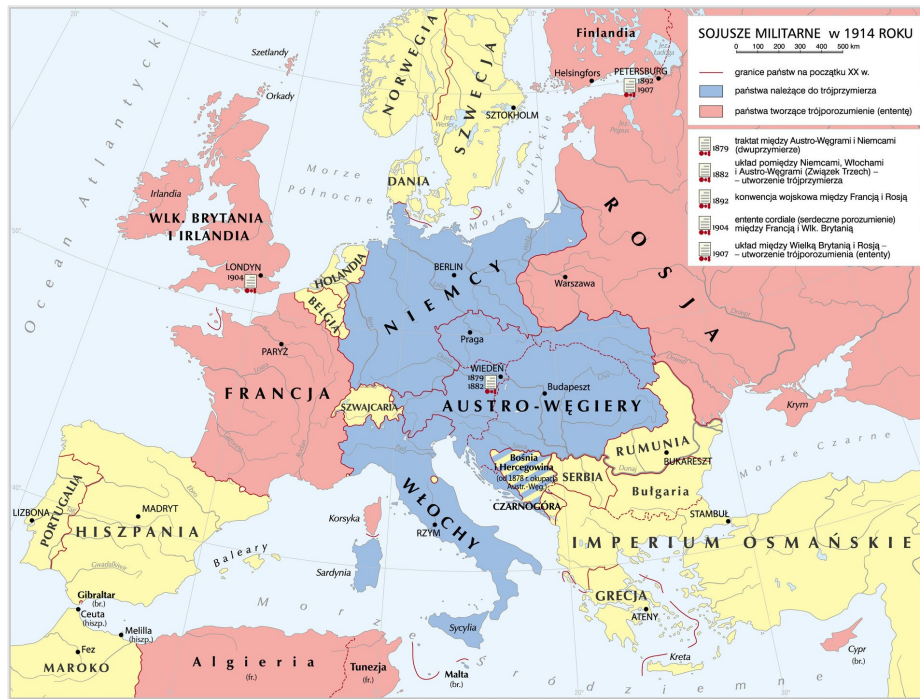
SOJUSZE MILITARNE w 1914 ROKU

0 100 200 300 400 500 km

granice państw na początku XX w.

państwa należące do trójprzymierza

państwa tworzące trójporozumienie (ententę)

1879 traktat między Austro-Węgrami i Niemcami (dwuprzymierze)

1882 układ pomiędzy Niemcami, Włochami i Austro-Węgrami (Związek Trzech) – utworzenie trójprzymierza

1892 konwencja wojskowa między Francją i Rosją

1904 entente cordiale (serdeczne porozumienie) między Francją i Wlk. Brytanią

1907 układ między Wielką Brytanią i Rosją – utworzenie trójporozumienia (ententy)

Ocean Atlantycki

Szetlandy

Orkady

NORWEGIA

SZWECJA

Finlandia

Helsingfors

PETERSBURG 1892 1907

SZTOKHOLM

Morze Północne

Morze Bałtyckie

DANIA

Irlandia

WLK. BRYTANIA I IRLANDIA

LONDYN 1904

HOLANDIA

BELGIA

BERLIN

NIEMCY

ROSJA

Warszawa

PARYŻ

FRANCJA

Praga

WIEDEŃ 1879 1882

Budapeszt

AUSTRO-WĘGIERY

SZWAJCARIA

Krym

RUMUNIA

BUKARESZT

Dunaj

Morze Czarne

Bośnia i Hercegowina (od 1878 r. okupacja Austro-Węg.)

SERBIA

Bułgaria

CZARNOGÓRA

WŁOCHY

Korsyka

RZYM

STAMBUŁ

IMPERIUM OSMAŃSKIE

LIZBONA

PORTUGALIA

MADRYT

HISZPANIA

Baleary

Sardynia

GRECJA

ATENY

Gibraltar (br.)

Ceuta (hiszp.)

Melilla (hiszp.)

Fez

MAROKO

Algieria (fr.)

Tunezja (fr.)

Sycylia

Malta (br.)

Kreta

Cypr (br.)

Morze Śródziemne